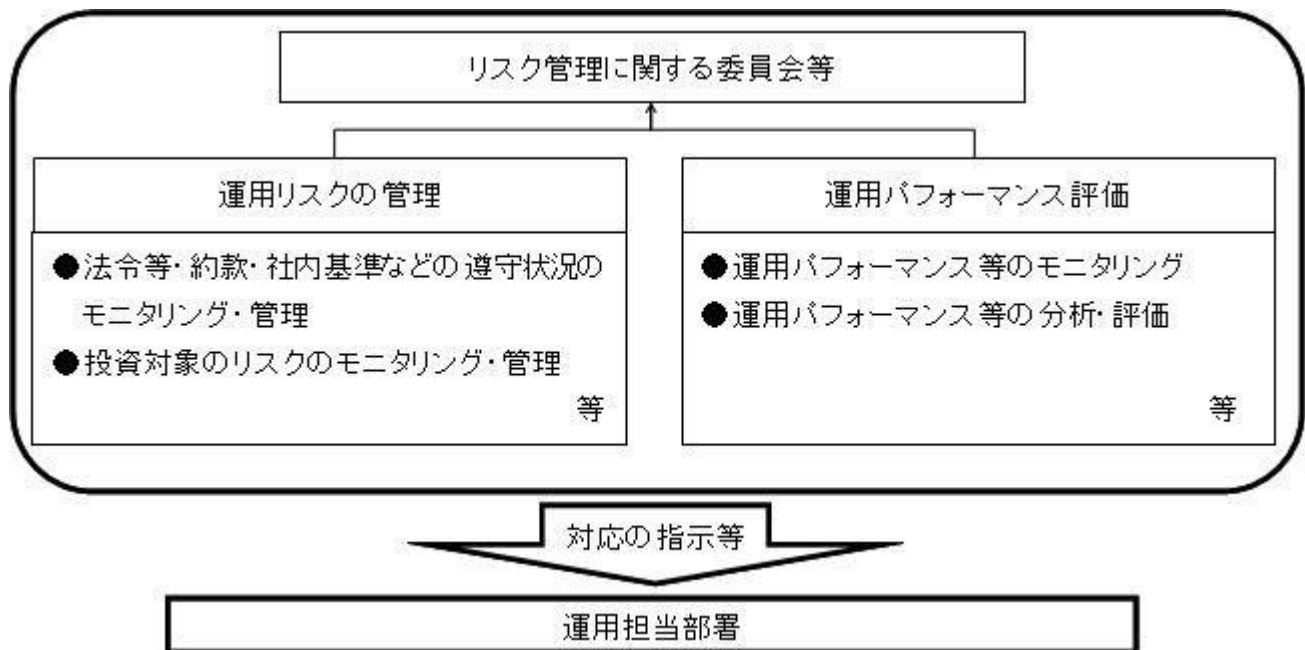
リスク管理に関する委員会等

運用リスクの管理

●法令等・約款・社内基準などの遵守状況のモニタリング・管理
●投資対象のリスクのモニタリング・管理
等

運用パフォーマンス評価

●運用パフォーマンス等のモニタリング
●運用パフォーマンス等の分析・評価
等

対応の指示等

運用担当部署